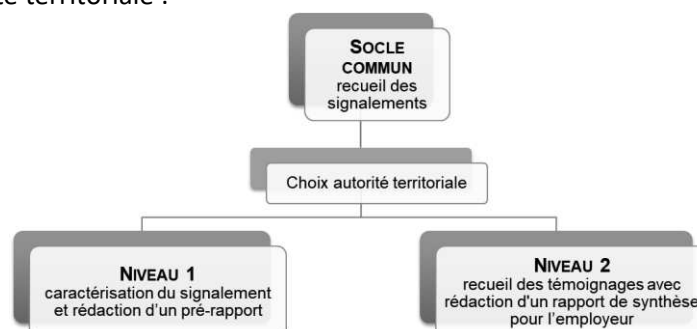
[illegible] territoriale :

SOCLE COMMUN
recueil des signalements

Choix autorité territoriale

NIVEAU 1
caractérisation du signalement et rédaction d'un pré-rapport

NIVEAU 2
recueil des témoignages avec rédaction d'un rapport de synthèse pour l'employeur